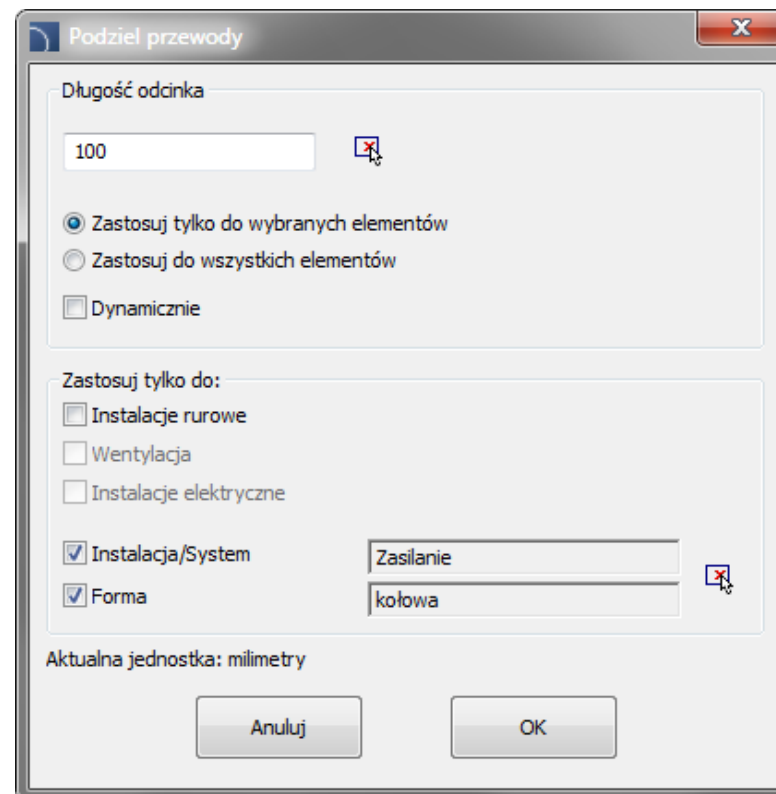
Podziel przewody

Długość odcinka

100

Zastosuj tylko do wybranych elementów

Zastosuj do wszystkich elementów

Dynamicznie

Zastosuj tylko do:

Instalacje rurowe

Wentylacja

Instalacje elektryczne

Instalacja/System

Zasilanie

Forma

kołowa

Aktualna jednostka: milimetry

Anuluj

OK